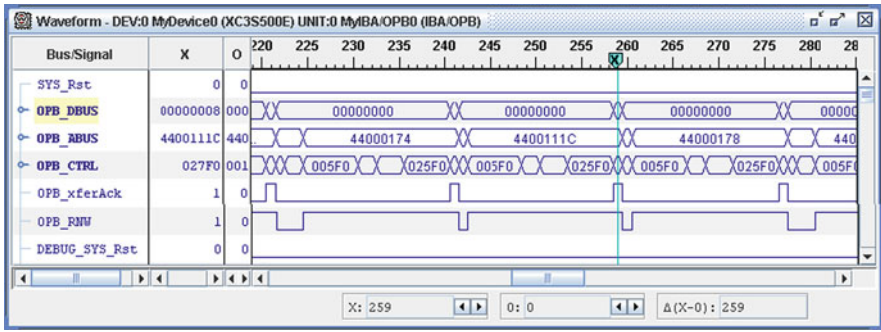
Waveform - DEV:0 MyDevice0 (XC3S500E) UNIT:0 MyIBA/OPB0 (IBA/OPB)

| Bus/Signal | X | O |
|---|---|---|
| SYS_Rst | 0 | 0 |
| OPB_DBUS | 00000008 | 000 |
| OPB_ABUS | 4400111C | 440 |
| OPB_CTRL | 027F0 | 001 |
| OPB_xferAck | 1 | 0 |
| OPB_RNW | 1 | 0 |
| DEBUG_SYS_Rst | 0 | 0 |

220 225 230 235 240 245 250 255 260 265 270 275 280 28

X

00000000 00000000 00000000 0000

44000174 4400111C 44000178 440

005F0 025F0 005F0 025F0 005F0 025F0 005F

X: 259 O: 0 Δ(X-O): 259